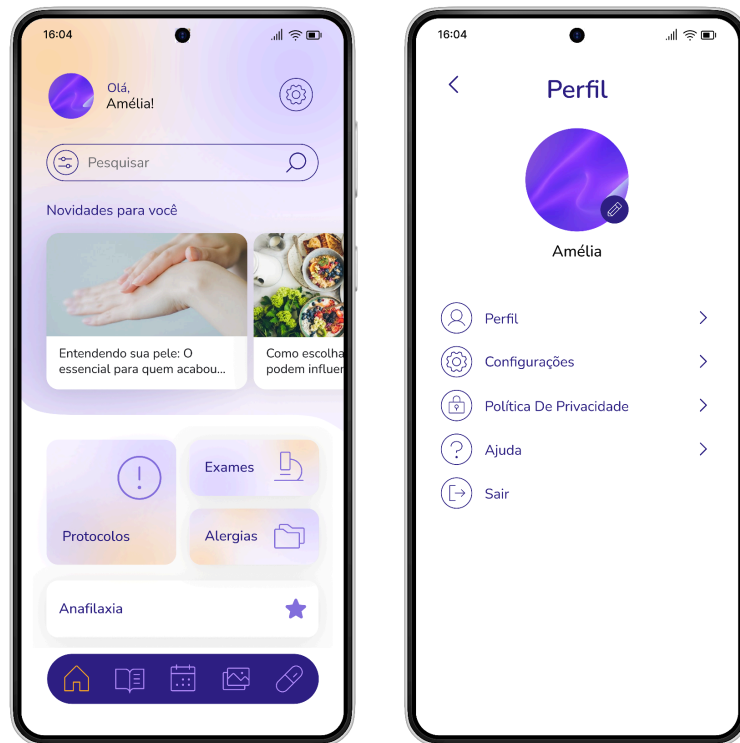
16:04

Olá,
Amélia!

Pesquisar

Novidades para você

Entendendo sua pele: O essencial para quem acabou...

Como escolha podem influen

Exames

Protocolos

Alergias

Anafilaxia

16:04

Perfil

Amélia

Perfil

Configurações

Política De Privacidade

Ajuda

Sair